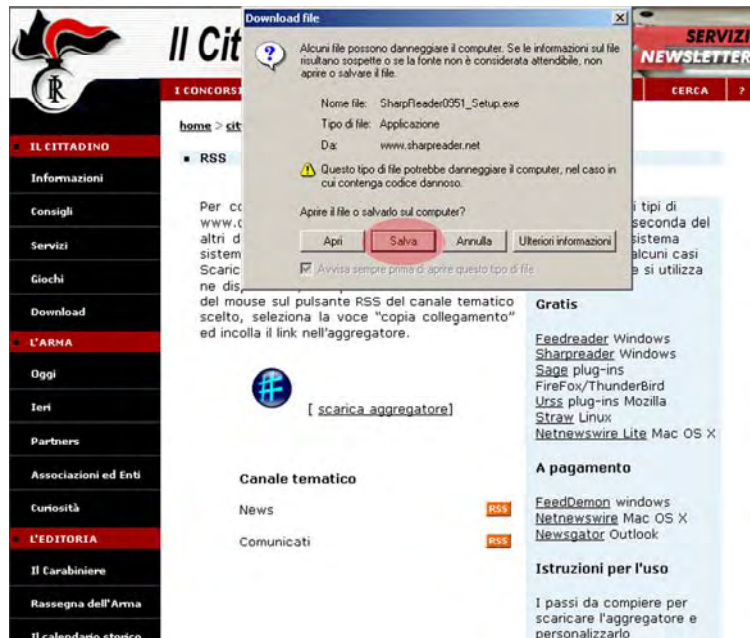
Il Cit

SERVIZI
NEWSLETTER

I CONCORSI

CERCA

IL CITTADINO
Informazioni
Consigli
Servizi
Giochi
Download
L'ARMA
Oggi
Ieri
Partners
Associazioni ed Enti
Curiosità
L'EDITORIA
Il Carabiniere
Rassegna dell'Arma
Il calendario storico

home > cit

RSS

Per co
www.c
altri d
sistem
Scaric
ne dis
del mouse sul pulsante RSS del canale tematico scelto, seleziona la voce "copia collegamento" ed incolla il link nell'aggregatore.

[ scarica aggregatore]

Canale tematico
News RSS
Comunicati RSS

i tipi di
seconda del
sistema
alcuni casi
e si utilizza

Gratis
Feedreader Windows
Sharpreader Windows
Sage plug-ins FireFox/ThunderBird
Urss plug-ins Mozilla
Straw Linux
Netnewswire Lite Mac OS X

A pagamento
FeedDemon windows
Netnewswire Mac OS X
Newsgator Outlook

Istruzioni per l'uso
I passi da compiere per scaricare l'aggregatore e personalizzarlo

Download file
Alcuni file possono danneggiare il computer. Se le informazioni sul file risultano sospette o se la fonte non è considerata attendibile, non aprire o salvare il file.
Nome file: SharpReader0951_Setup.exe
Tipo di file: Applicazione
Da: www.sharpreader.net
Questo tipo di file potrebbe danneggiare il computer, nel caso in cui contenga codice dannoso.
Aprire il file o salvarlo sul computer?
Apri | Salva | Annulla | Ulteriori informazioni
Avvisa sempre prima di aprire questo tipo di file